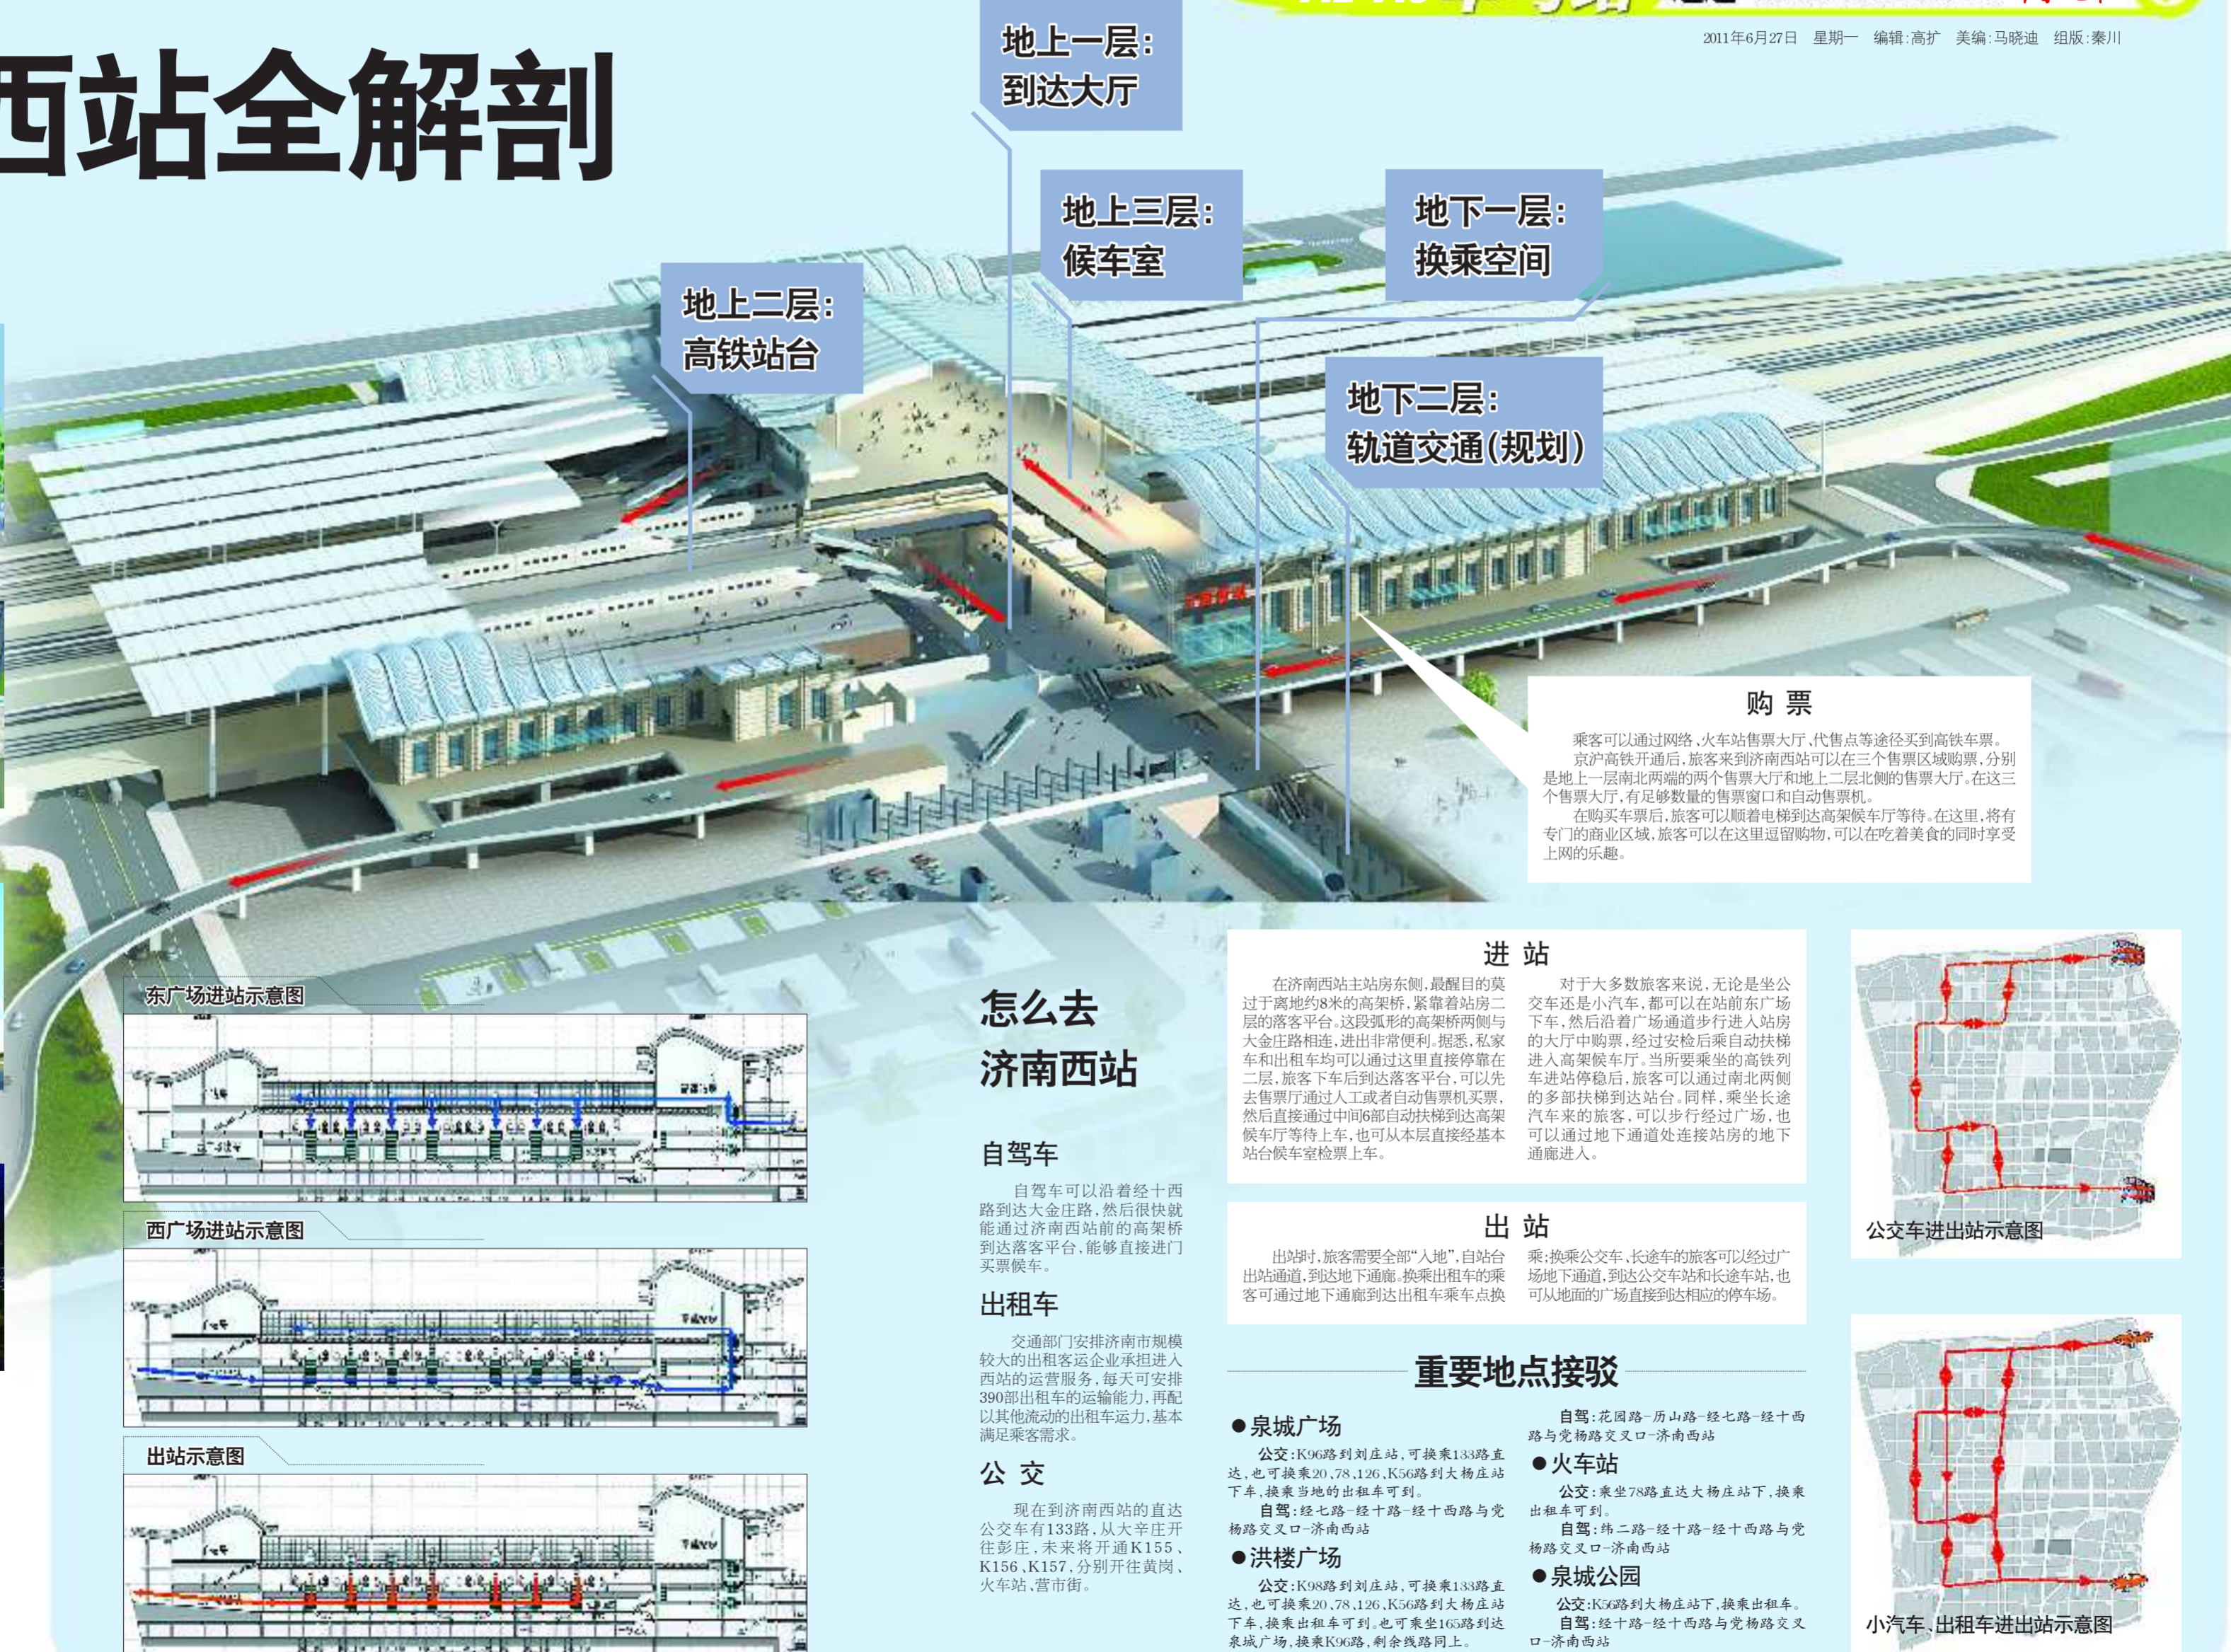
西站全解剖

2011年6月27日 星期一 编辑:高扩 美编:马晓迪 组版:秦川

地上一层:
到达大厅

地上三层:
候车室

地下一层:
换乘空间

地上二层:
高铁站台

地下二层:
轨道交通(规划)

购 票

乘客可以通过网络、火车站售票大厅、代售点等途径买到高铁车票。

京沪高铁开通后,旅客来到济南西站可以在三个售票区域购票,分别是地上一层南北两端的两个售票大厅和地上二层北侧的售票大厅。在这三个售票大厅,有足够数量的售票窗口和自动售票机。

在购买车票后,旅客可以顺着电梯到达高架候车厅等待。在这里,将有专门的商业区域,旅客可以在这里逗留购物,可以在吃着美食的同时享受上网的乐趣。

进 站

在济南西站主站房东侧,最醒目的莫过于离地约8米的高架桥,紧靠着站房二层的落客平台。这段弧形的高架桥两侧与大金庄路相连,进出非常便利。据悉,私家车和出租车均可以通过这里直接停靠在二层,旅客下车后到达落客平台,可以先去售票厅通过人工或者自动售票机买票,然后直接通过中间6部自动扶梯到达高架候车厅等待上车,也可以本层直接经基本站台候车室检票上车。

对于大多数旅客来说,无论是坐公交车还是小汽车,都可以在站前东广场下车,然后沿着广场通道步行进入站房的大厅中购票,经过安检后乘自动扶梯进入高架候车厅。当所要乘坐的高铁列车进站停稳后,旅客可以通过南北两侧的多部扶梯到达站台。同样,乘坐长途汽车来的旅客,可以步行经过广场,也可以通过地下通道处连接站房的地下通廊进入。

出 站

出站时,旅客需要全部"入地",自站台出站通道,到达地下通廊。换乘出租车的乘客可通过地下通廊到达出租车乘车点换乘;换乘公交车、长途车的旅客可以经过广场地下通道,到达公交车站和长途车站,也可从地面的广场直接到达相应的停车场。

公交车进出站示意图

东广场进站示意图

西广场进站示意图

出站示意图

怎么去
济南西站

自驾车

自驾车可以沿着经十西路到达大金庄路,然后很快就能通过济南西站前的高架桥到达落客平台,能够直接进门买票候车。

出租车

交通部门安排济南市规模较大的出租客运企业承担进入西站的运营服务,每天可安排390部出租车的运输能力,再配以其他流动的出租车运力,基本满足乘客需求。

公 交

现在到济南西站的直达公交车有133路,从大辛庄开往彭庄,未来将开通K155、K156、K157,分别开往黄岗、火车站、营市街。

重要地点接驳

●泉城广场

公交:K96路到刘庄站,可换乘133路直达,也可换乘20、78、126、K56路到大杨庄站下车,换乘当地的出租车可到。

自驾:经七路-经十路-经十西路与党杨路交叉口-济南西站

●洪楼广场

公交:K98路到刘庄站,可换乘133路直达,也可换乘20、78、126、K56路到大杨庄站下车,换乘出租车可到。也可乘坐165路到达泉城广场,换乘K96路,剩余线路同上。

自驾:花园路-历山路-经七路-经十西路与党杨路交叉口-济南西站

●火车站

公交:乘坐78路直达大杨庄站下,换乘出租车可到。

自驾:纬二路-经十路-经十西路与党杨路交叉口-济南西站

●泉城公园

公交:K56路到大杨庄站下,换乘出租车。

自驾:经十路-经十西路与党杨路交叉口-济南西站

小汽车、出租车进出站示意图